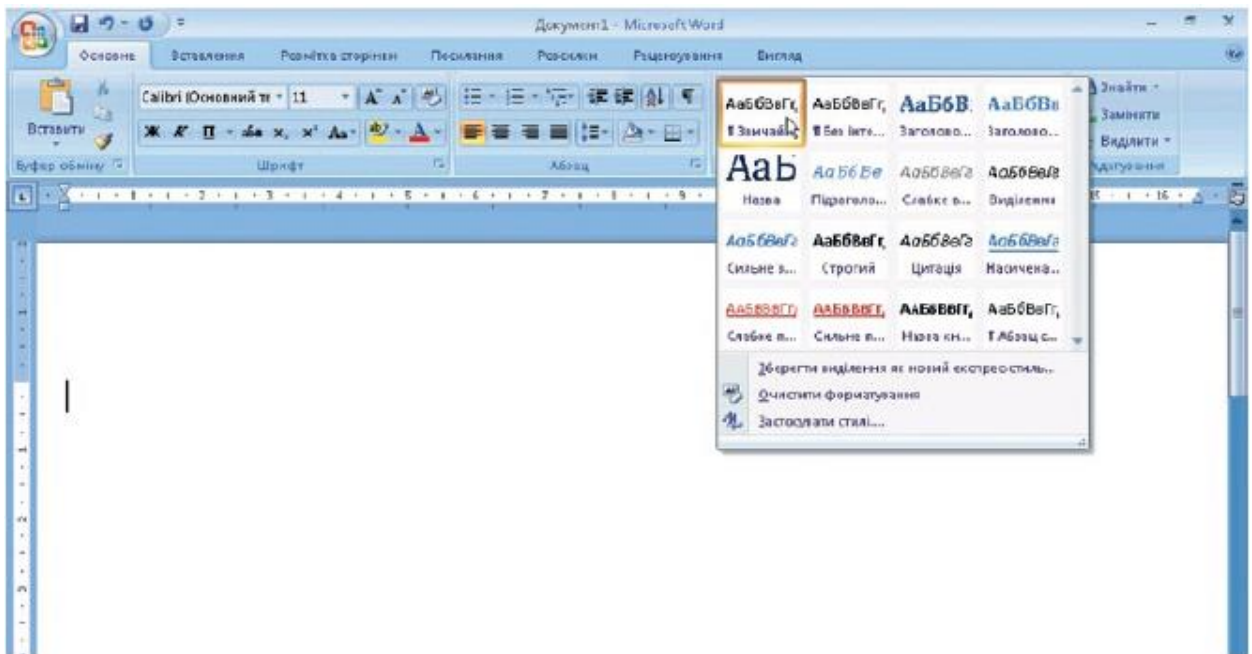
Документ1 - Microsoft Word

Основне Вставлення Розмітка сторінки Посилання Розсилки Рецензування Вигляд

Вставити
Буфер обміну
Calibri (Основний те 11
Шрифт
Абзац

АаБбВвГг, ¶ Звичайний
АаБбВвГг, ¶ Без інте...
АаБбВ Заголово...
АаБбВв Заголово...
АаБ Назва
АаБбВе Підзаголо...
АаБбВвГ Слабке в...
АаБбВвГ Виділення
АаБбВвГ Сильне в...
АаБбВвГг Строгий
АаБбВвГ Цитата
АаБбВвГ Насичена...
АаБбВвГг Слабке п...
АаБбВвГг Сильне п...
АаБбВвГг Назва кн...
АаБбВвГг ¶ Абзац с...

Зберегти виділення як новий експрес-стиль...
Очистити форматування
Застосувати стилі...

Знайти
Замінити
Виділити
Редагування